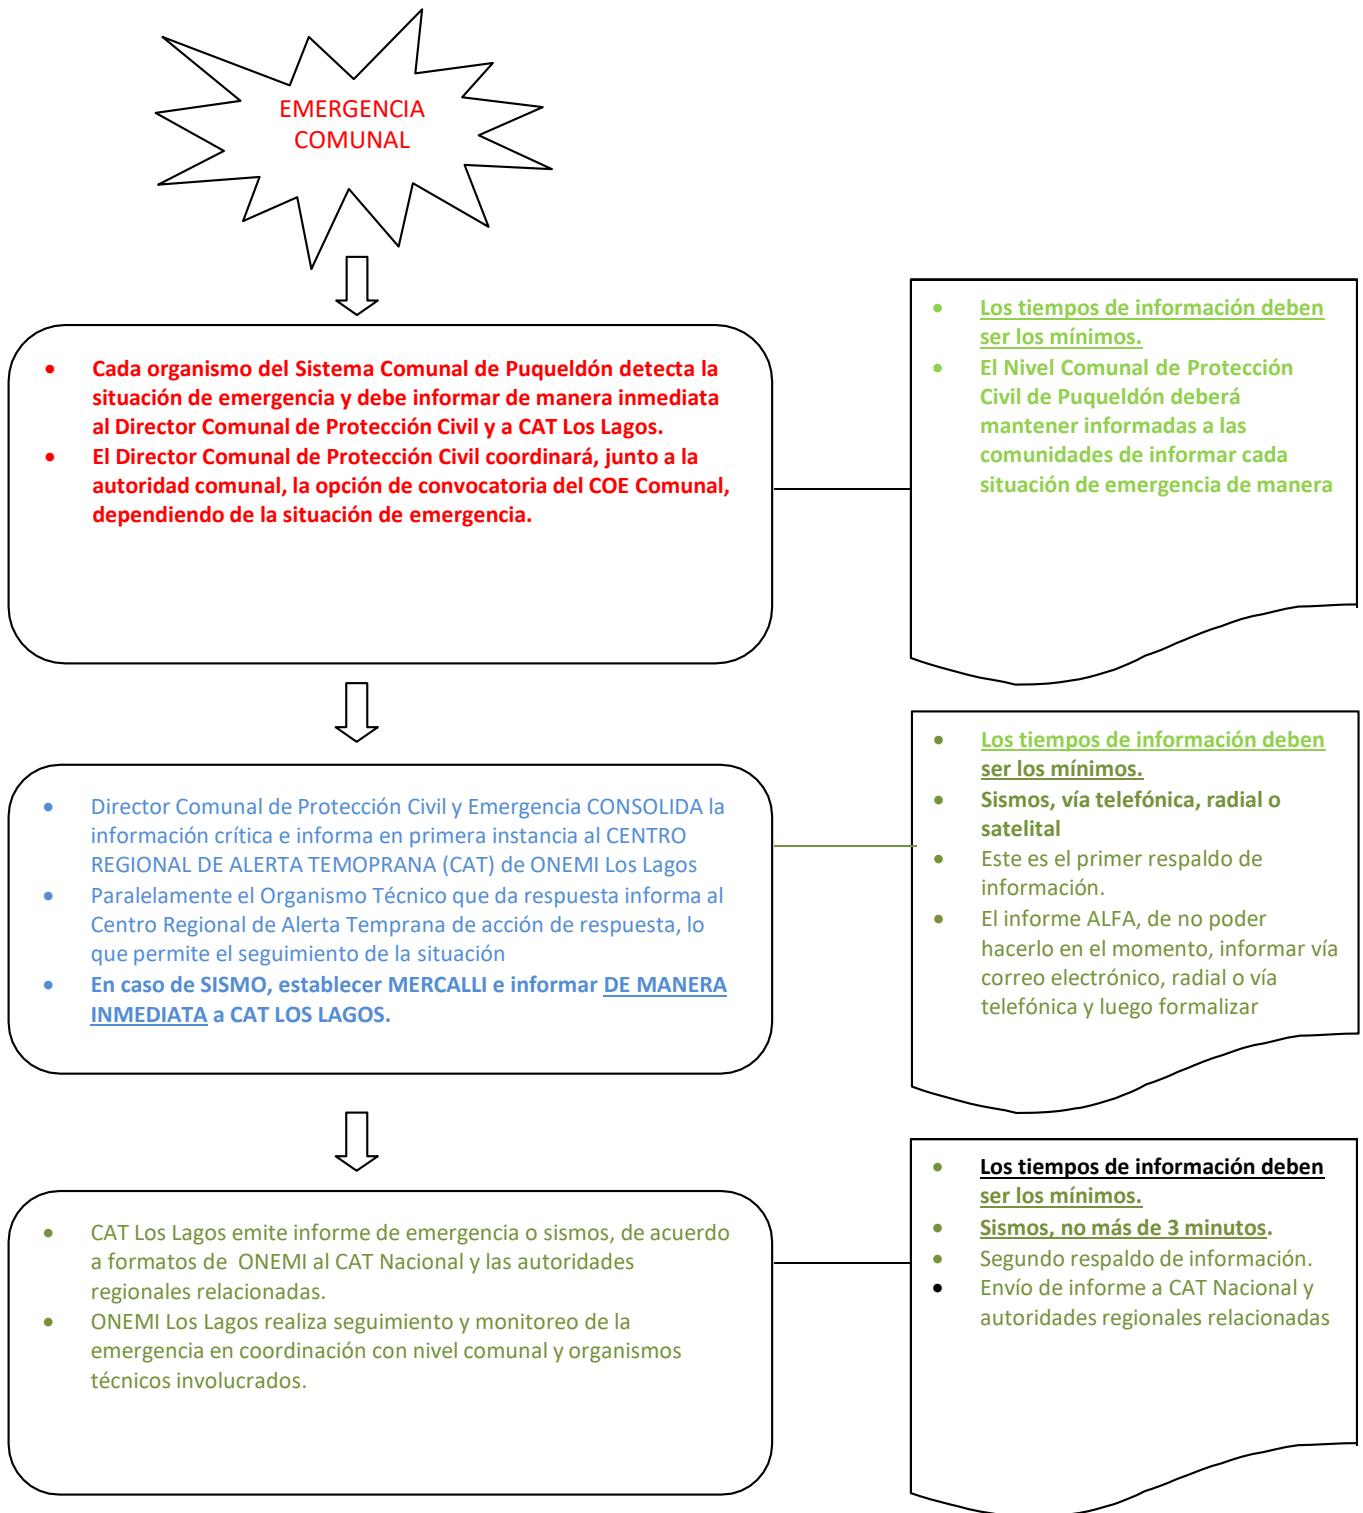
EMERGENCIA COMUNAL

- Cada organismo del Sistema Comunal de Puqueldón detecta la situación de emergencia y debe informar de manera inmediata al Director Comunal de Protección Civil y a CAT Los Lagos.
- El Director Comunal de Protección Civil coordinará, junto a la autoridad comunal, la opción de convocatoria del COE Comunal, dependiendo de la situación de emergencia.

- Los tiempos de información deben ser los mínimos.
- El Nivel Comunal de Protección Civil de Puqueldón deberá mantener informadas a las comunidades de informar cada situación de emergencia de manera

- Director Comunal de Protección Civil y Emergencia CONSOLIDA la información crítica e informa en primera instancia al CENTRO REGIONAL DE ALERTA TEMOPRANA (CAT) de ONEMI Los Lagos
- Paralelamente el Organismo Técnico que da respuesta informa al Centro Regional de Alerta Temprana de acción de respuesta, lo que permite el seguimiento de la situación
- En caso de SISMO, establecer MERCALLI e informar DE MANERA INMEDIATA a CAT LOS LAGOS.

- Los tiempos de información deben ser los mínimos.
- Sismos, vía telefónica, radial o satelital
- Este es el primer respaldo de información.
- El informe ALFA, de no poder hacerlo en el momento, informar vía correo electrónico, radial o vía telefónica y luego formalizar

- CAT Los Lagos emite informe de emergencia o sismos, de acuerdo a formatos de ONEMI al CAT Nacional y las autoridades regionales relacionadas.
- ONEMI Los Lagos realiza seguimiento y monitoreo de la emergencia en coordinación con nivel comunal y organismos técnicos involucrados.

- Los tiempos de información deben ser los mínimos.
- Sismos, no más de 3 minutos.
- Segundo respaldo de información.
- Envío de informe a CAT Nacional y autoridades regionales relacionadas